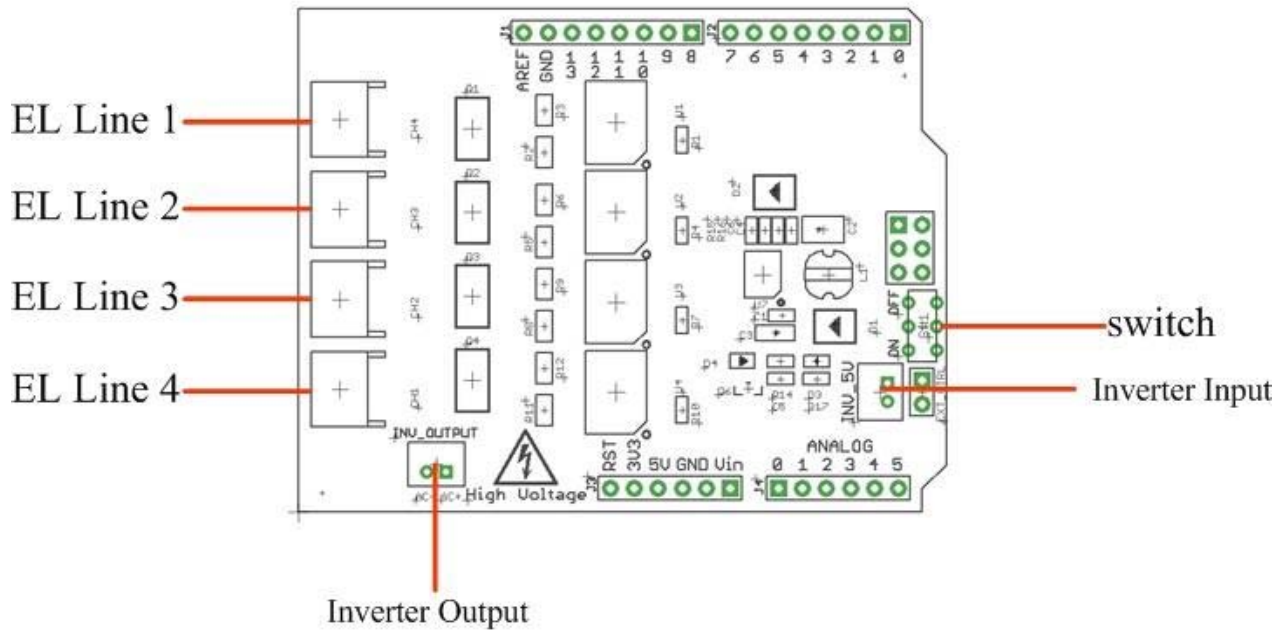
EL Line 1

EL Line 2

EL Line 3

EL Line 4

AREF GND 13 12 11 10 9 8

7 6 5 4 3 2 1 0

switch

Inverter Input

INV_OUTPUT

High Voltage

RST 3V3 5V GND Vin

ANALOG 0 1 2 3 4 5

INV_5V

ON

OFF

Inverter Output